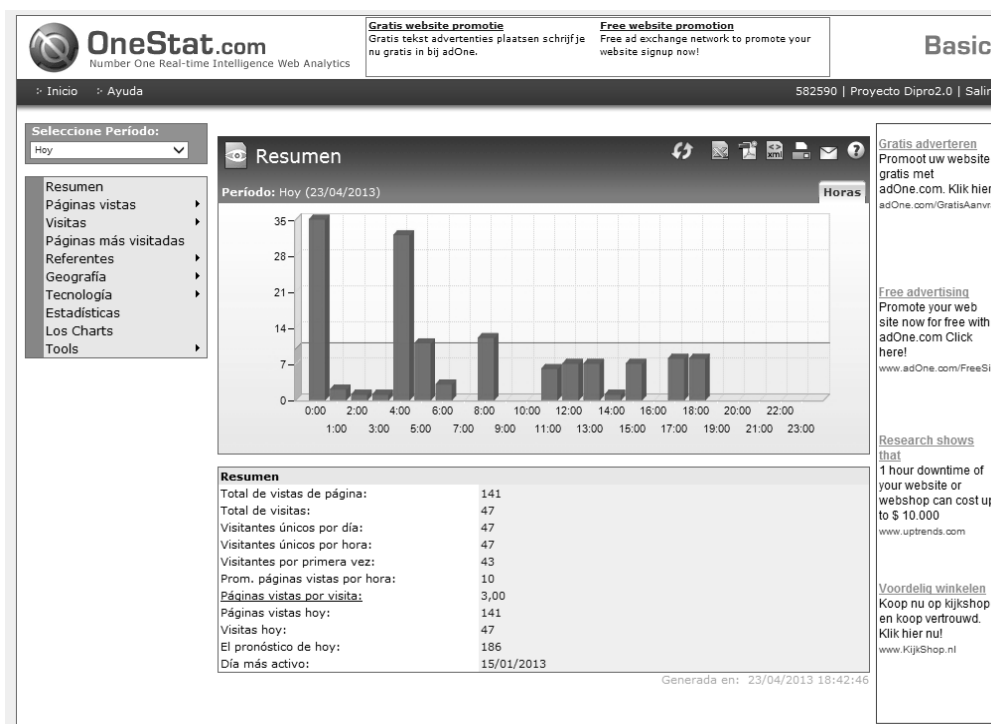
OneStat.com
Number One Real-time Intelligence Web Analytics

Gratis website promotie
Gratis tekst advertenties plaatsen schrijf je nu gratis in bij adOne.

Free website promotion
Free ad exchange network to promote your website signup now!

Basic

› Inicio › Ayuda

582590 | Proyecto Dipro2.0 | Salir

Seleccione Período:
Hoy

Resumen
Páginas vistas
Visitas
Páginas más visitadas
Referentes
Geografía
Tecnología
Estadísticas
Los Charts
Tools

Resumen

Período: Hoy (23/04/2013)

Horas

35
28
21
14
7
0

0:00 2:00 4:00 6:00 8:00 10:00 12:00 14:00 16:00 18:00 20:00 22:00
1:00 3:00 5:00 7:00 9:00 11:00 13:00 15:00 17:00 19:00 21:00 23:00

| Resumen | |
|---|---|
| Total de vistas de página: | 141 |
| Total de visitas: | 47 |
| Visitantes únicos por día: | 47 |
| Visitantes únicos por hora: | 47 |
| Visitantes por primera vez: | 43 |
| Prom. páginas vistas por hora: | 10 |
| Páginas vistas por visita: | 3,00 |
| Páginas vistas hoy: | 141 |
| Visitas hoy: | 47 |
| El pronóstico de hoy: | 186 |
| Día más activo: | 15/01/2013 |

Generada en: 23/04/2013 18:42:46

Gratis adverteren
Promoot uw website gratis met adOne.com. Klik hier
adOne.com/GratisAanvr

Free advertising
Promote your web site now for free with adOne.com Click here!
www.adOne.com/FreeSi

Research shows that
1 hour downtime of your website or webshop can cost up to $ 10.000
www.uptrends.com

Voordelig winkelen
Koop nu op kijkshop en koop vertrouwd. Klik hier nu!
www.KijkShop.nl